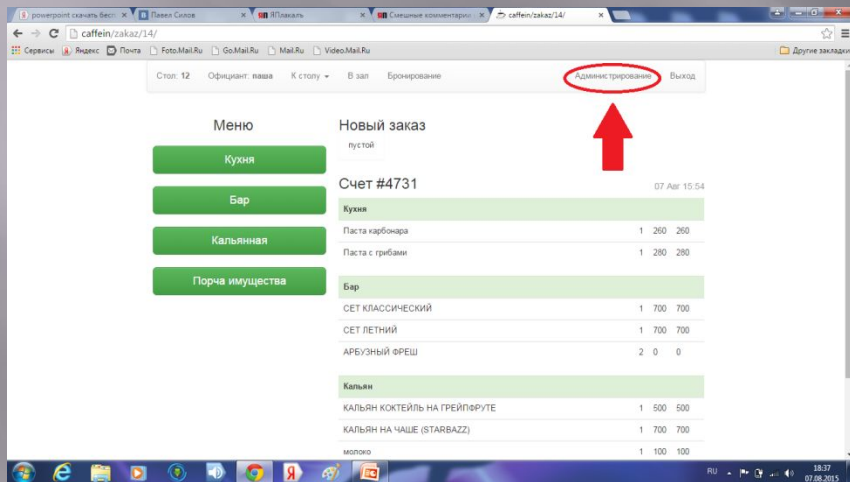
powerpoint скачать бесп | Павел Силов | ЯПлакалъ | Смешные комментарии | caffein/zakaz/14/

caffein/zakaz/14/

Сервисы | Яндекс | Почта | Foto.Mail.Ru | Go.Mail.Ru | Mail.Ru | Video.Mail.Ru | Другие закладки

Стол: 12 Официант: паша К столу В зал Бронирование Администрирование Выход

Меню

Кухня

Бар

Кальянная

Порча имущества

Новый заказ

пустой

Счет #4731

07 Авг 15:54

| Кухня | | | |
|---|---|---|---|
| Паста карбонара | 1 | 260 | 260 |
| Паста с грибами | 1 | 280 | 280 |
| Бар | | | |
| СЕТ КЛАССИЧЕСКИЙ | 1 | 700 | 700 |
| СЕТ ЛЕТНИЙ | 1 | 700 | 700 |
| АРБУЗНЫЙ ФРЕШ | 2 | 0 | 0 |
| Кальян | | | |
| КАЛЬЯН КОКТЕЙЛЬ НА ГРЕЙПФРУТЕ | 1 | 500 | 500 |
| КАЛЬЯН НА ЧАШЕ (STARBAZZ) | 1 | 700 | 700 |
| молоко | 1 | 100 | 100 |

RU 18:37 07.08.2015